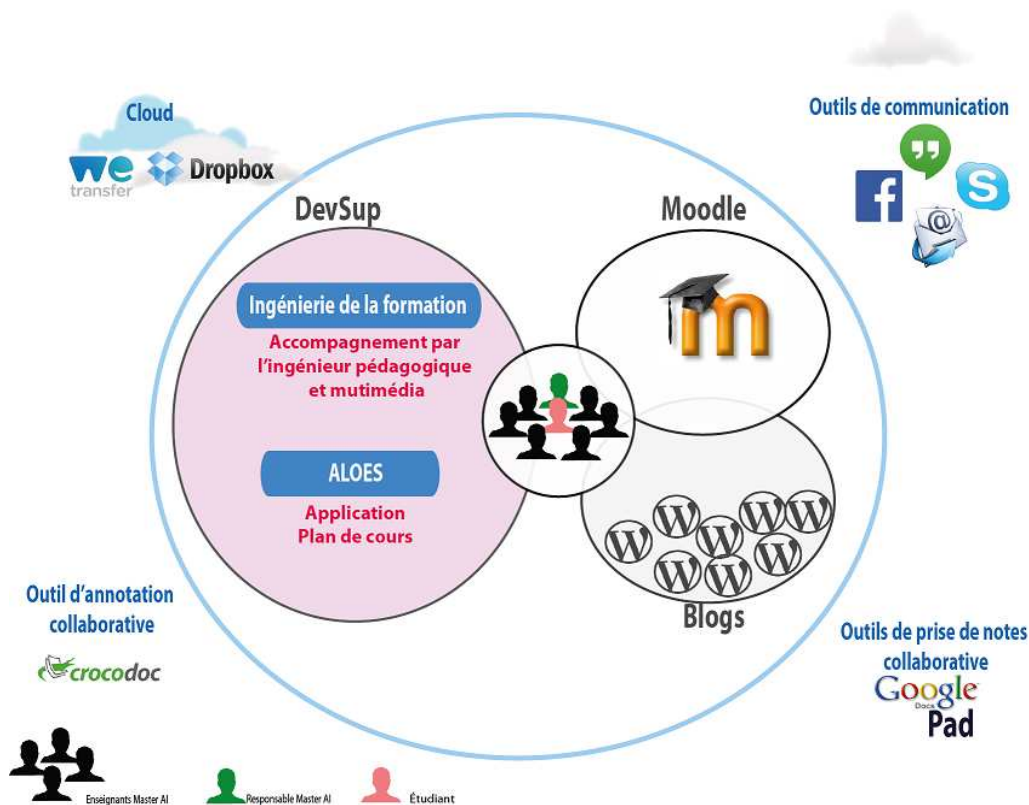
Cloud

We transfer

Dropbox

Outils de communication

DevSup

Moodle

Ingénierie de la formation

Accompagnement par l'ingénieur pédagogique et mutimédia

ALOES

Application Plan de cours

Blogs

Outil d'annotation collaborative

crocodoc

Outils de prise de notes collaborative

Google Docs

Pad

Enseignants Master AI

Responsable Master AI

Étudiant